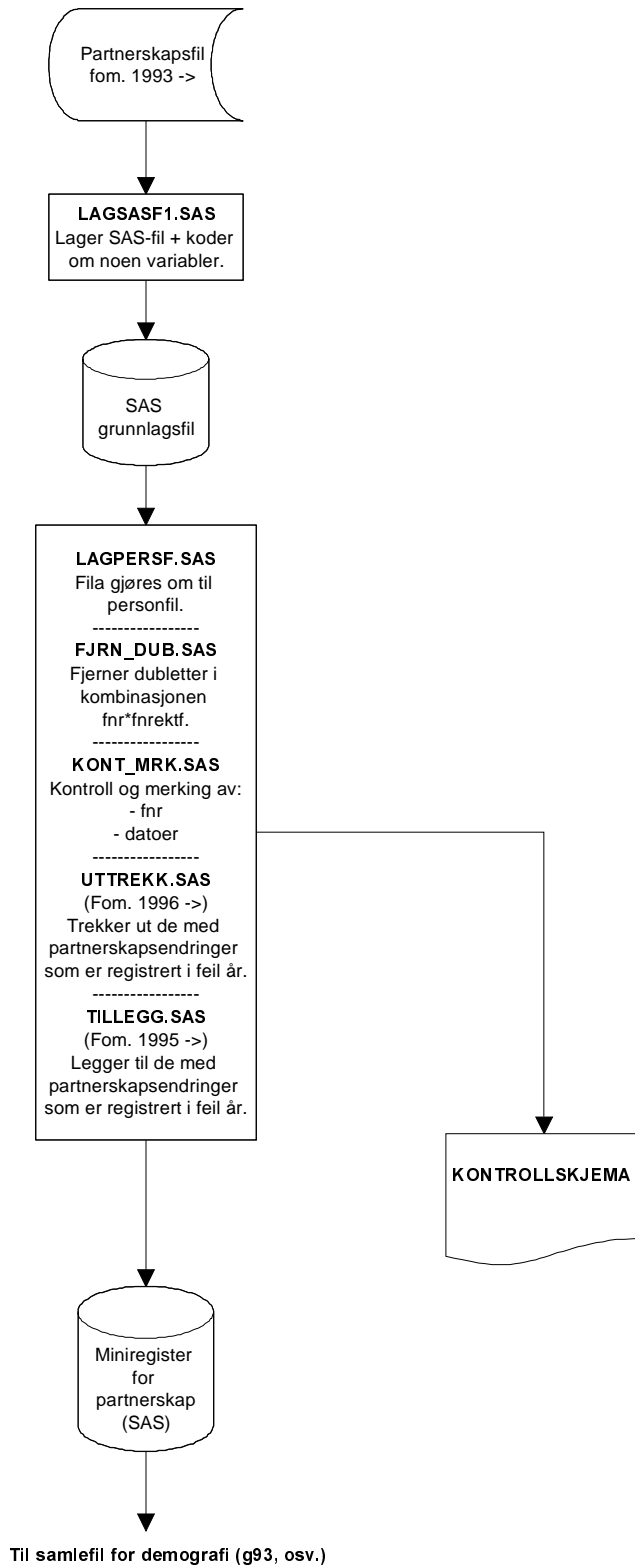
Partnerskapsfil fom. 1993 ->

LAGSASF1.SAS
Lager SAS-fil + koder om noen variabler.

SAS grunnlagsfil

LAGPERSF.SAS
Fila gjøres om til personfil.
-----------------
FJRN_DUB.SAS
Fjerner dubletter i kombinasjonen fnr*fnrektf.
-----------------
KONT_MRK.SAS
Kontroll og merking av:
- fnr
- datoer
-----------------
UTTREKK.SAS
(Fom. 1996 ->)
Trekker ut de med partnerskapsendringer som er registrert i feil år.
-----------------
TILLEGG.SAS
(Fom. 1995 ->)
Legger til de med partnerskapsendringer som er registrert i feil år.

KONTROLLSKJEMA

Miniregister for partnerskap (SAS)

Til samlefil for demografi (g93, osv.)